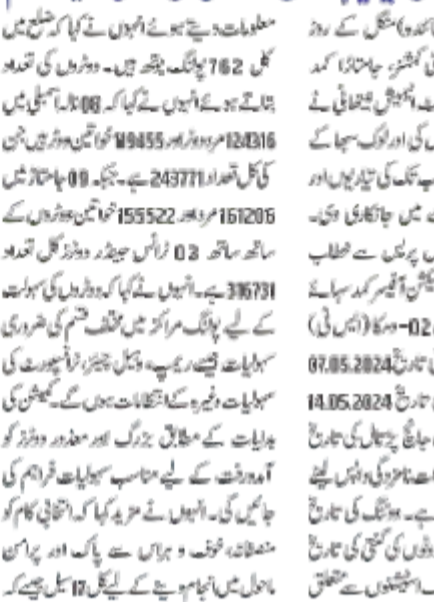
معلومات دیتے ہوئے انہوں نے کہا کہ ضلع میں کل 762 پولنگ بوتھ ہیں۔ ووٹروں کی تعداد بتاتے ہوئے انہیں نے کہا کہ 08 نالہ اسمبلی میں 124316 مرد ووٹر اور 119455 خواتین ووٹر ہیں جن کی کل تعداد 243771 ہے۔ جبکہ 09 جامتاڑہ میں 161206 مرد اور 155522 خواتین ووٹروں کے ساتھ ساتھ 03 ٹرانس جینڈر ووٹرز کل تعداد 316731 ہے۔ انہوں نے کہا کہ ووٹروں کی سہولت کے لیے پولنگ مراکز میں مختلف قسم کی ضروری سہولیات جیسے ریمپ، وہیل چیئر، ٹرانسپورٹ کی سہولیات وغیرہ کے انتظامات ہوں گے۔ کمیشن کی ہدایات کے مطابق بزرگ اور معذور ووٹرز کو آمدورفت کے لیے مناسب سہولیات فراہم کی جائیں گی۔ انہوں نے مزید کہا کہ انتخابی کام کو منصفانہ، خوف و ہراس سے پاک اور پرامن ماحول میں انجام دینے کے لیے کل 17 سیل بنائے گئے

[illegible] منگل کے روز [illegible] کمشنر، جامتاڑہ کمد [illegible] شتھائی نے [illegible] کی اور لوک سبھا کے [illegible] تک کی تیاریوں اور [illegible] میں جانکاری دی۔ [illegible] پریس سے خطاب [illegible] آفیسر کمد سبھا کے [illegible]-02 دمکا (ایس ٹی) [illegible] تاریخ 07.05.2024 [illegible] تاریخ 14.05.2024 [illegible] جانچ پڑتال کی تاریخ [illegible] نامزدگی واپس لینے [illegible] ہے۔ ووٹنگ کی تاریخ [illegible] ووٹوں کی گنتی کی تاریخ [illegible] اسٹیشنوں سے متعلق